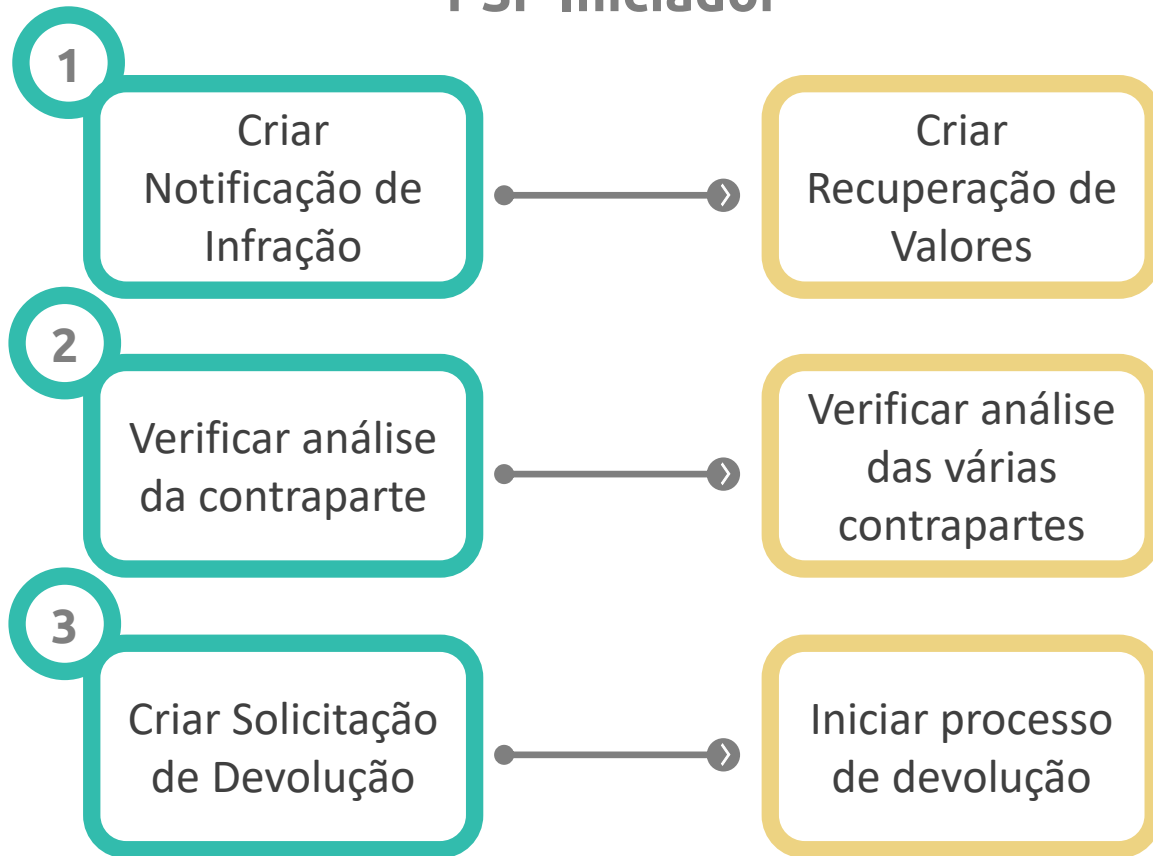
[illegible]

1

Criar Notificação de Infração

Criar Recuperação de Valores

2

Verificar análise da contraparte

Verificar análise das várias contrapartes

3

Criar Solicitação de Devolução

Iniciar processo de devolução